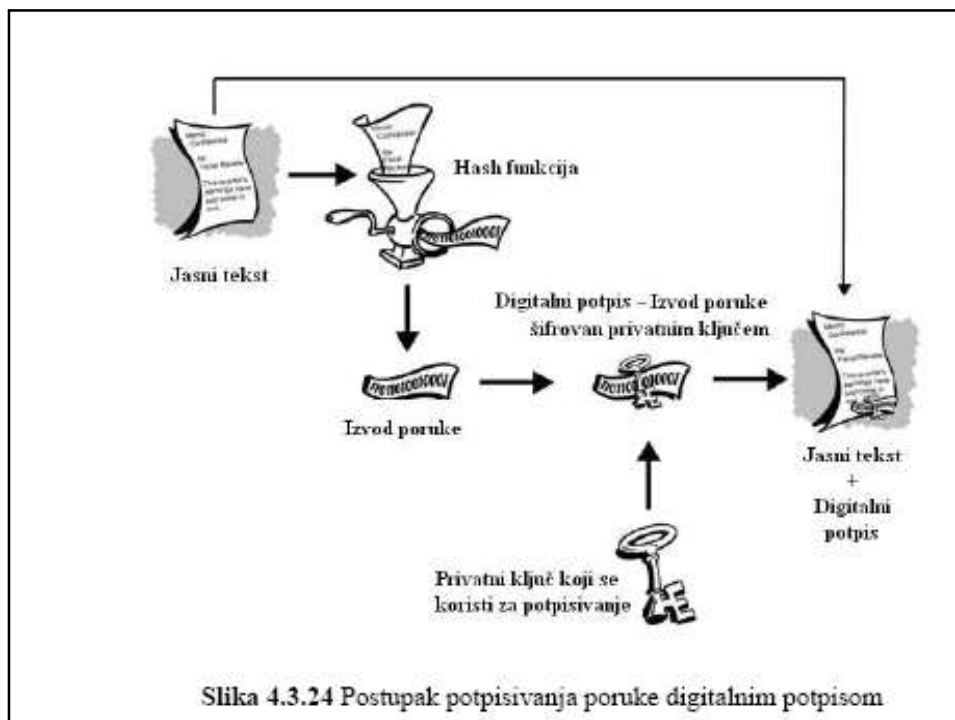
Hash funkcija

Jasni tekst

Digitalni potpis – Izvod poruke šifrovan privatnim ključem

Izvod poruke

Jasni tekst + Digitalni potpis

Privatni ključ koji se koristi za potpisivanje

**Slika 4.3.24** Postupak potpisivanja poruke digitalnim potpisom